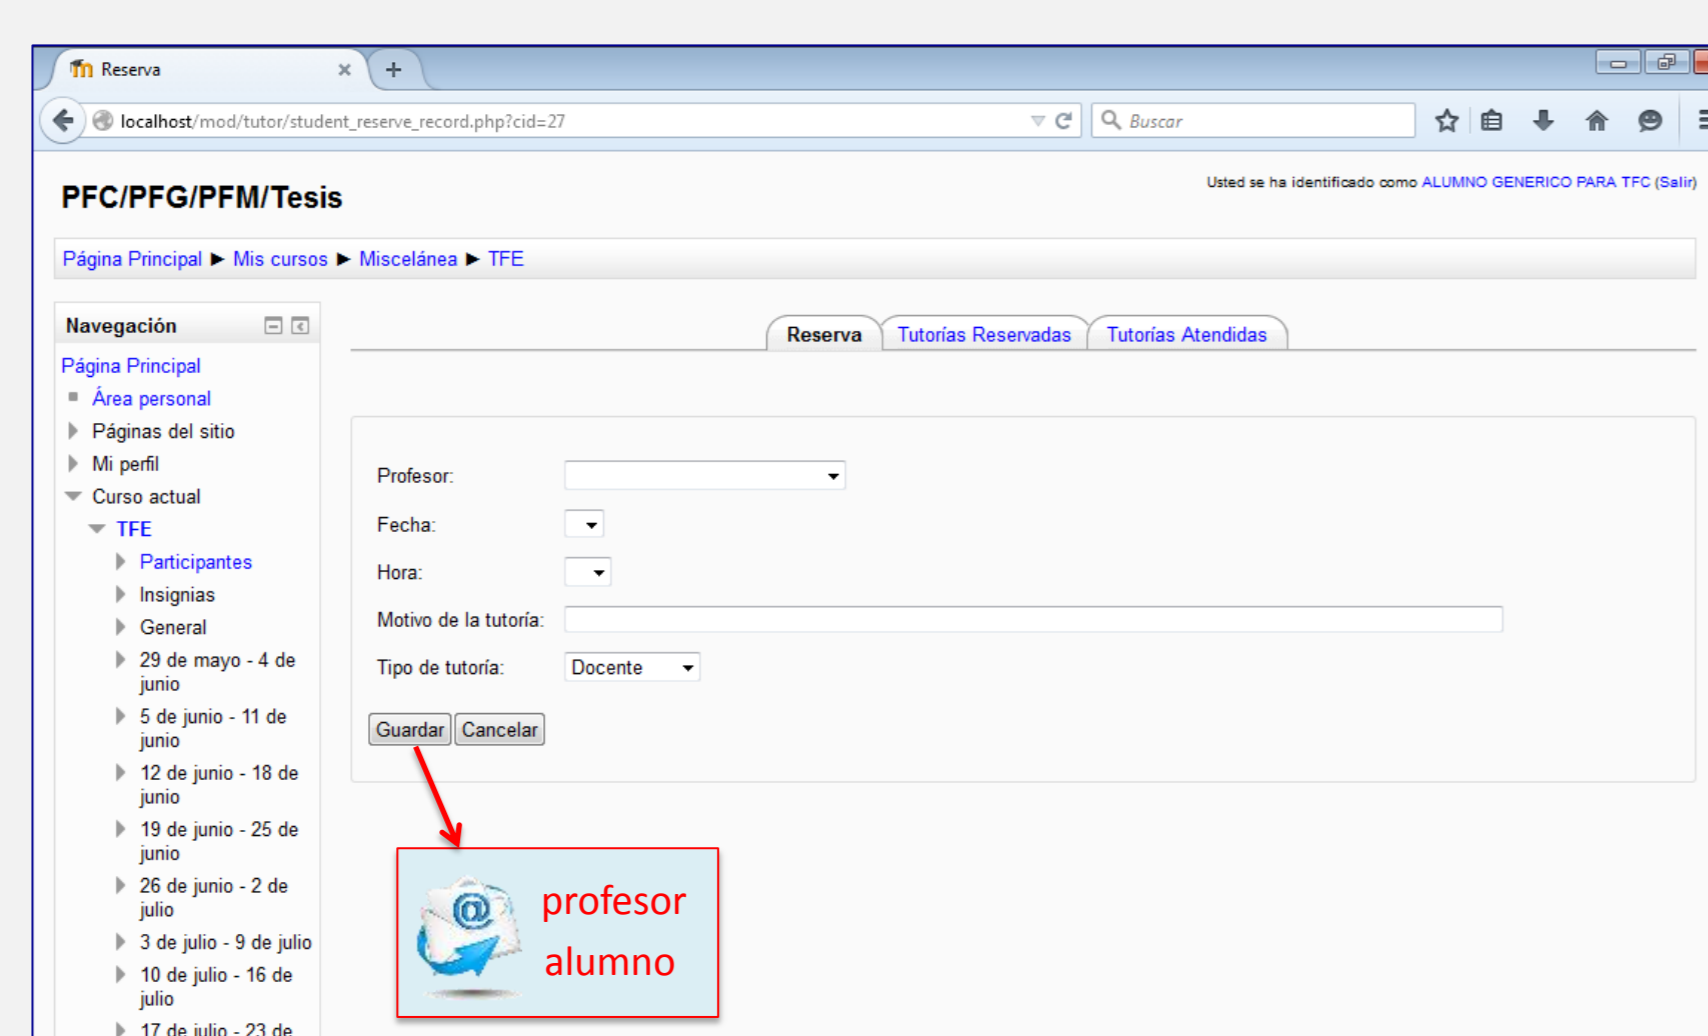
Reserva

localhost/mod/tutor/student_reserve_record.php?cid=27

Buscar

PFC/PFG/PFM/Tesis

Usted se ha identificado como ALUMNO GENERICO PARA TFC (Salir)

Página Principal ▶ Mis cursos ▶ Miscelánea ▶ TFE

Navegación

Página Principal
Área personal
Páginas del sitio
Mi perfil
Curso actual
TFE
Participantes
Insignias
General
29 de mayo - 4 de junio
5 de junio - 11 de junio
12 de junio - 18 de junio
19 de junio - 25 de junio
26 de junio - 2 de julio
3 de julio - 9 de julio
10 de julio - 16 de julio
17 de julio - 23 de

Reserva | Tutorías Reservadas | Tutorías Atendidas

Profesor:
Fecha:
Hora:
Motivo de la tutoría:
Tipo de tutoría: Docente

Guardar Cancelar

profesor
alumno